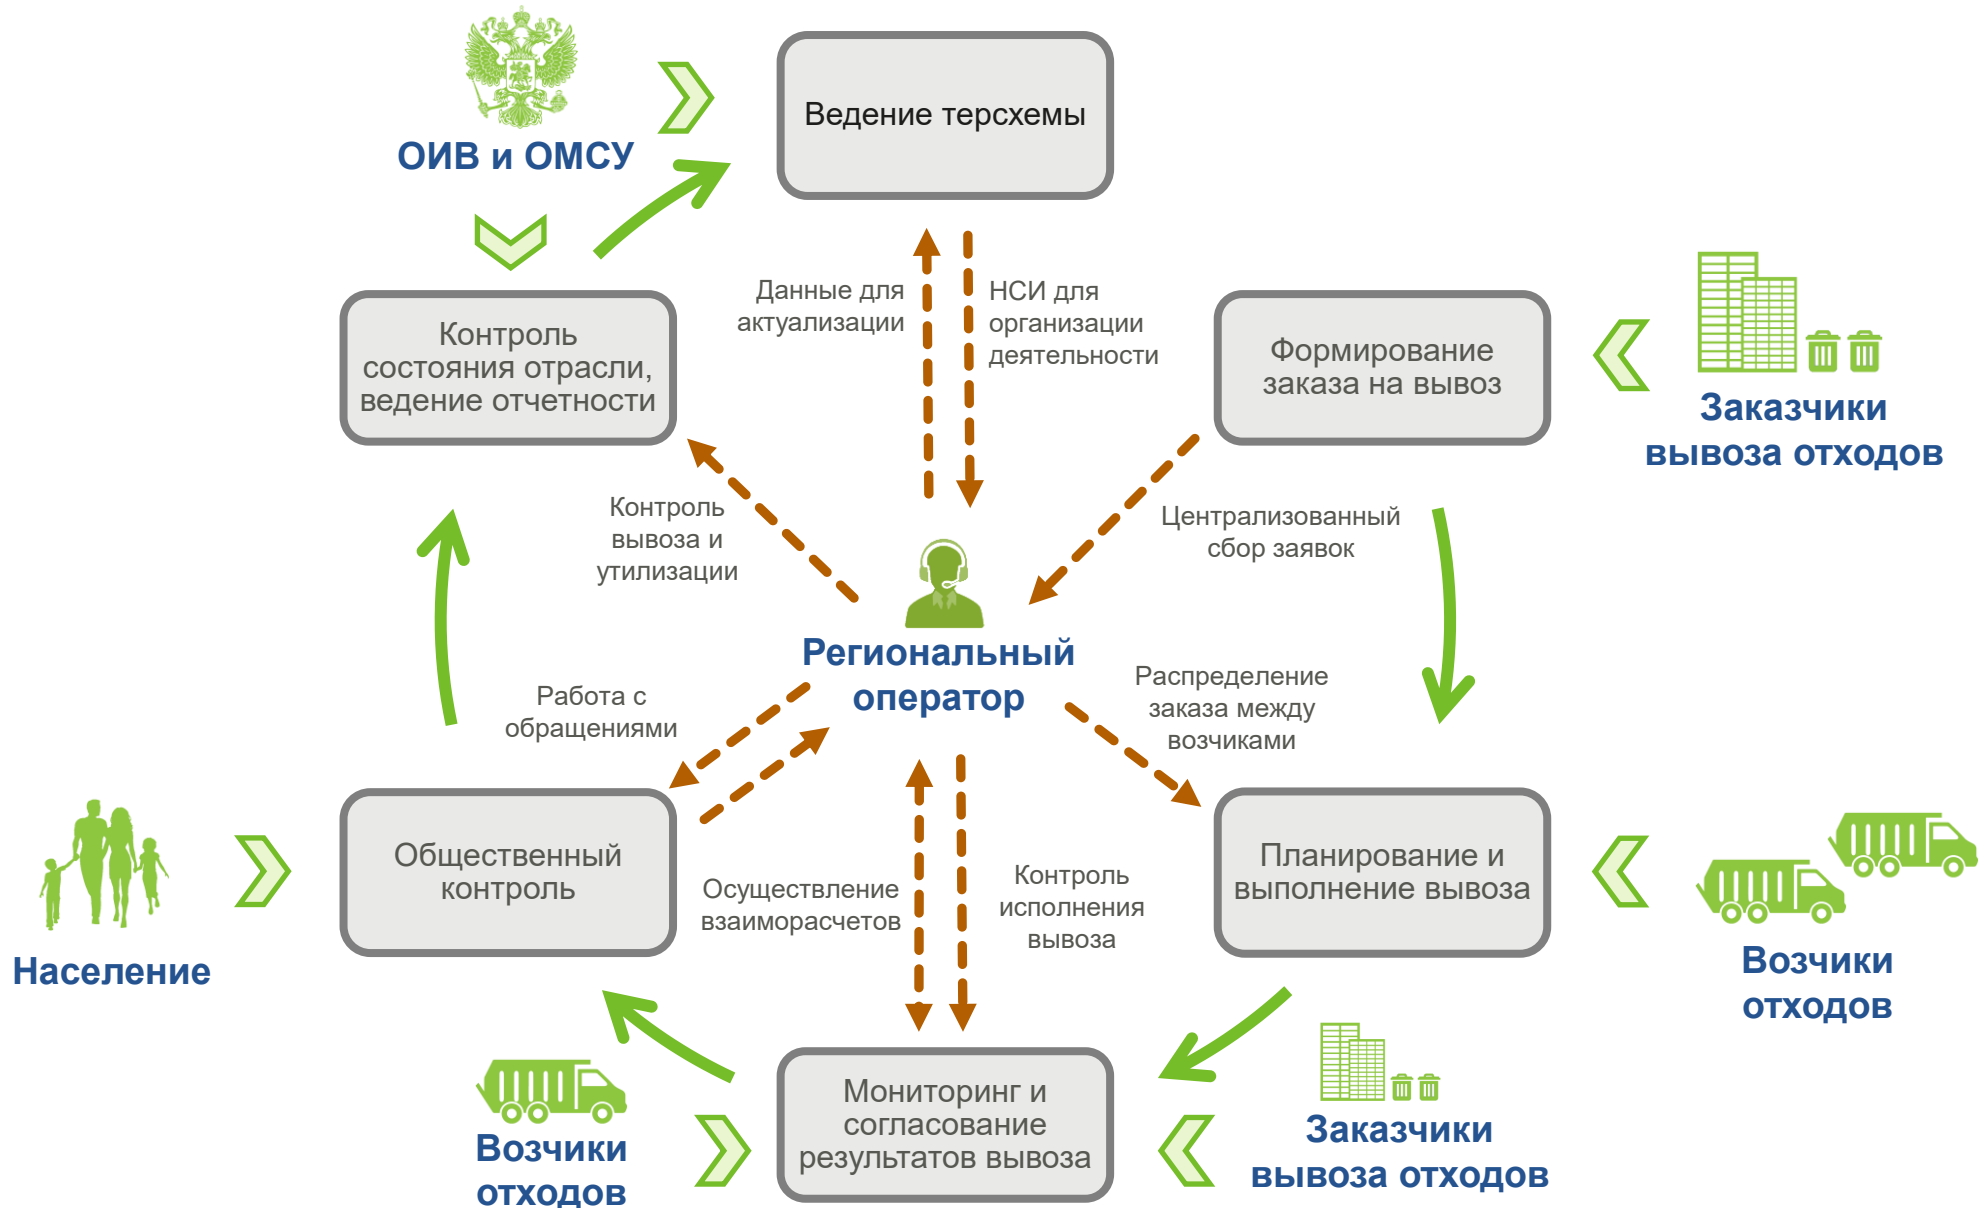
ОИВ и ОМСУ

Ведение терсхемы

Данные для актуализации

НСИ для организации деятельности

Контроль состояния отрасли, ведение отчетности

Формирование заказа на вывоз

Заказчики вывоза отходов

Контроль вывоза и утилизации

Централизованный сбор заявок

Региональный оператор

Работа с обращениями

Распределение заказа между возчиками

Население

Общественный контроль

Осуществление взаиморасчетов

Контроль исполнения вывоза

Планирование и выполнение вывоза

Возчики отходов

Возчики отходов

Мониторинг и согласование результатов вывоза

Заказчики вывоза отходов